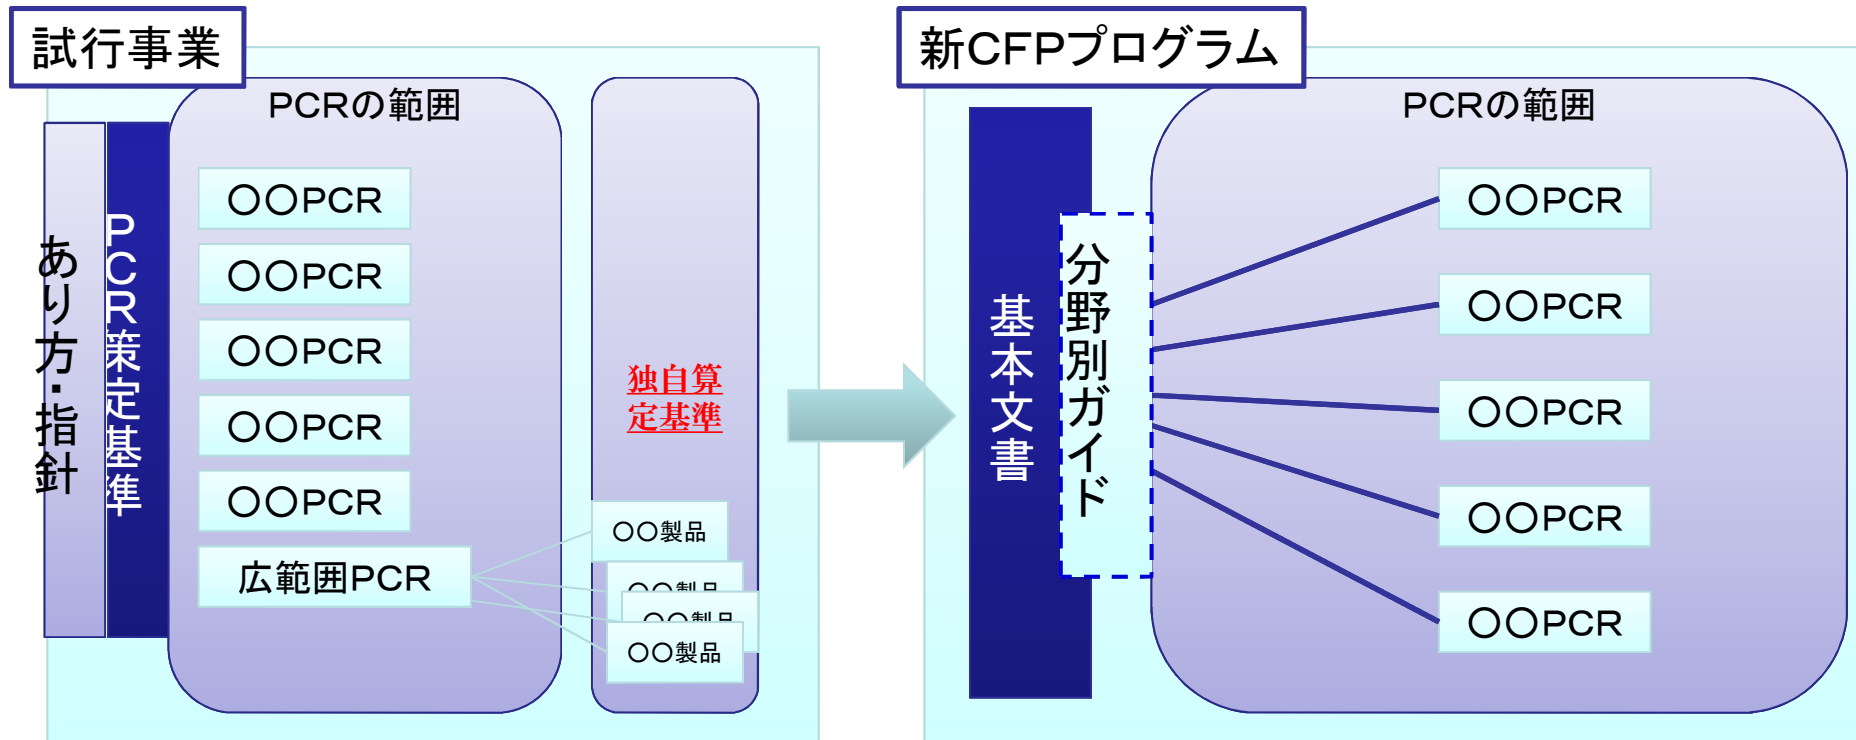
試行事業

あり方・指針

PCR策定基準

PCRの範囲

○○PCR

○○PCR

○○PCR

○○PCR

○○PCR

広範囲PCR

独自算定基準

○○製品

○○製品

○○製品

○○製品

新CFPプログラム

基本文書

分野別ガイド

PCRの範囲

○○PCR

○○PCR

○○PCR

○○PCR

○○PCR